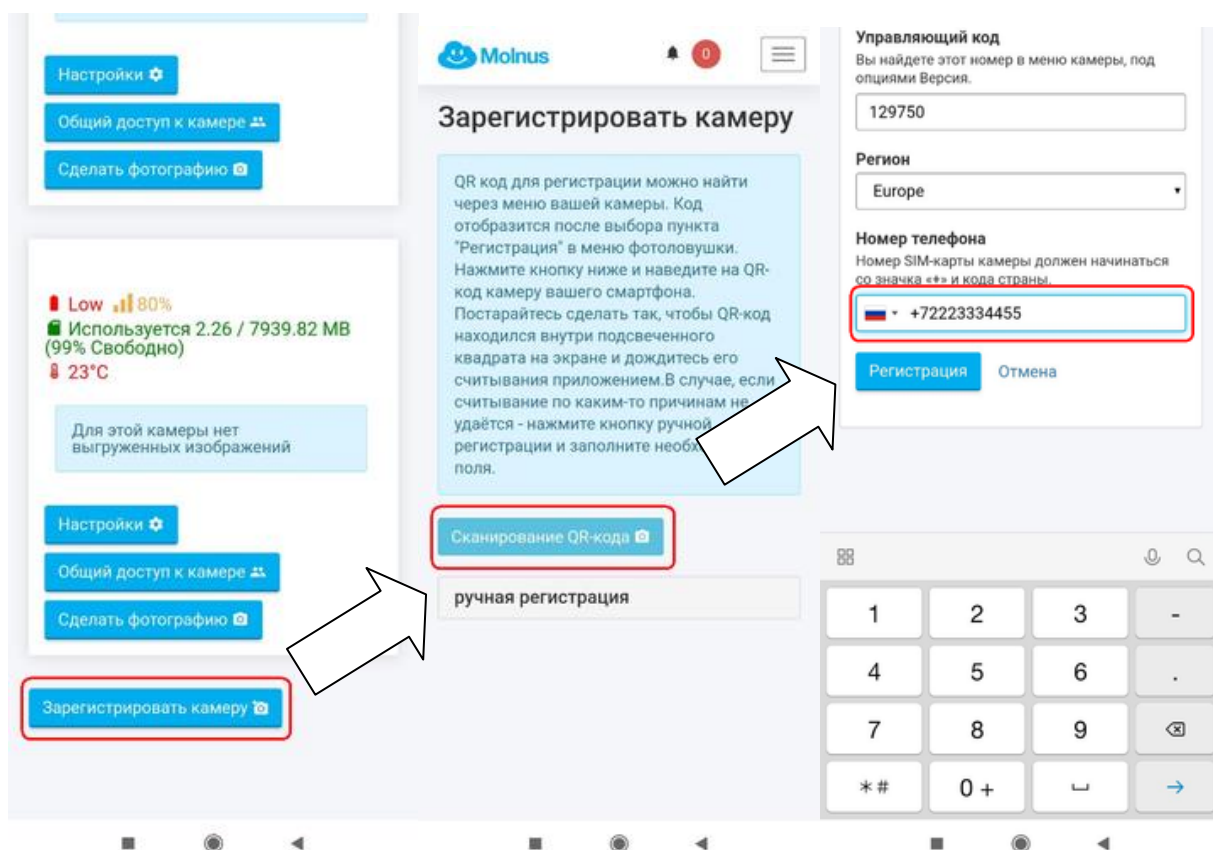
Настройки

Общий доступ к камере

Сделать фотографию

Low 80%
Используется 2.26 / 7939.82 MB (99% Свободно)
23°C

Для этой камеры нет выгруженных изображений

Настройки

Общий доступ к камере

Сделать фотографию

Зарегистрировать камеру

Molnus 0

Зарегистрировать камеру

QR код для регистрации можно найти через меню вашей камеры. Код отобразится после выбора пункта "Регистрация" в меню фотоловушки. Нажмите кнопку ниже и наведите на QR-код камеру вашего смартфона. Постарайтесь сделать так, чтобы QR-код находился внутри подсвеченного квадрата на экране и дождитесь его считывания приложением.В случае, если считывание по каким-то причинам не удаётся - нажмите кнопку ручной регистрации и заполните необх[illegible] поля.

Сканирование QR-кода

ручная регистрация

Управляющий код
Вы найдете этот номер в меню камеры, под опциями Версия.

129750

Регион

Europe

Номер телефона
Номер SIM-карты камеры должен начинаться со значка «+» и кода страны.

+72223334455

Регистрация Отмена

| 1 | 2 | 3 | - |
|---|---|---|---|
| 4 | 5 | 6 | . |
| 7 | 8 | 9 | ⌫ |
| *# | 0 + | ␣ | → |